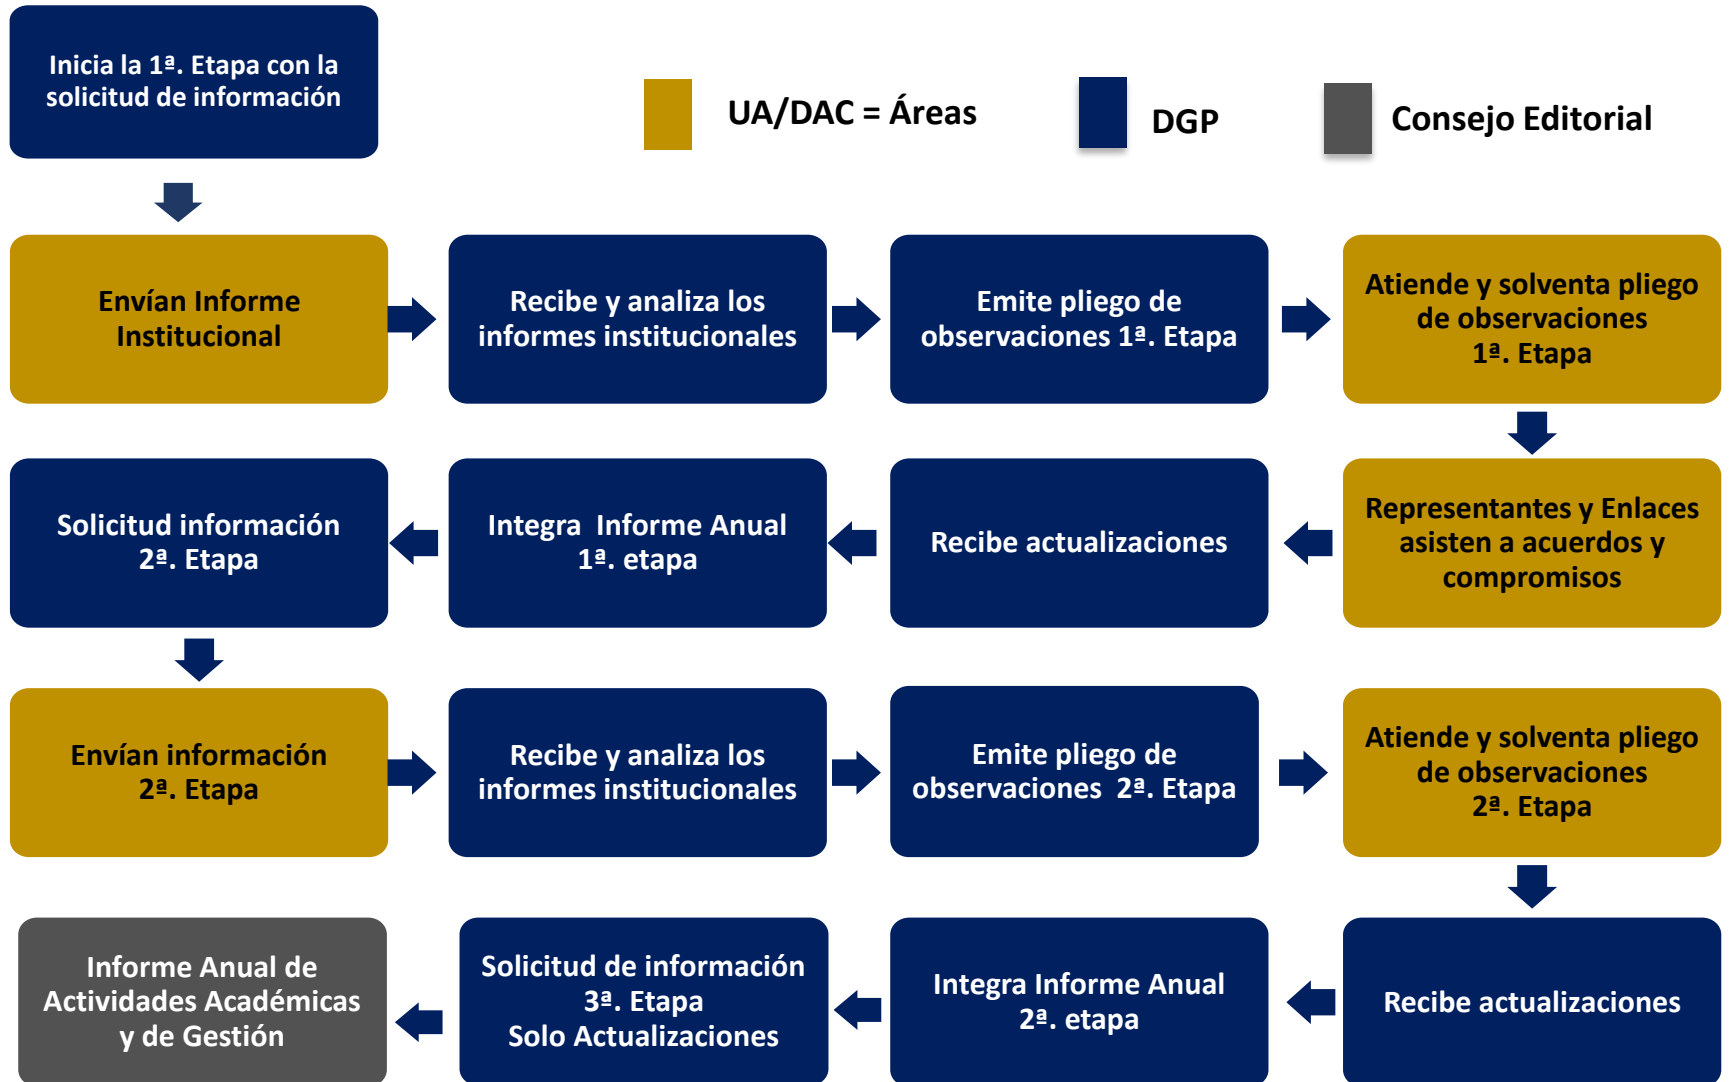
Inicia la 1ª. Etapa con la solicitud de información

UA/DAC = Áreas

DGP

Consejo Editorial

Envían Informe Institucional

Recibe y analiza los informes institucionales

Emite pliego de observaciones 1ª. Etapa

Atiende y solventa pliego de observaciones 1ª. Etapa

Representantes y Enlaces asisten a acuerdos y compromisos

Recibe actualizaciones

Integra Informe Anual 1ª. etapa

Solicitud información 2ª. Etapa

Envían información 2ª. Etapa

Recibe y analiza los informes institucionales

Emite pliego de observaciones 2ª. Etapa

Atiende y solventa pliego de observaciones 2ª. Etapa

Recibe actualizaciones

Integra Informe Anual 2ª. etapa

Solicitud de información 3ª. Etapa Solo Actualizaciones

Informe Anual de Actividades Académicas y de Gestión